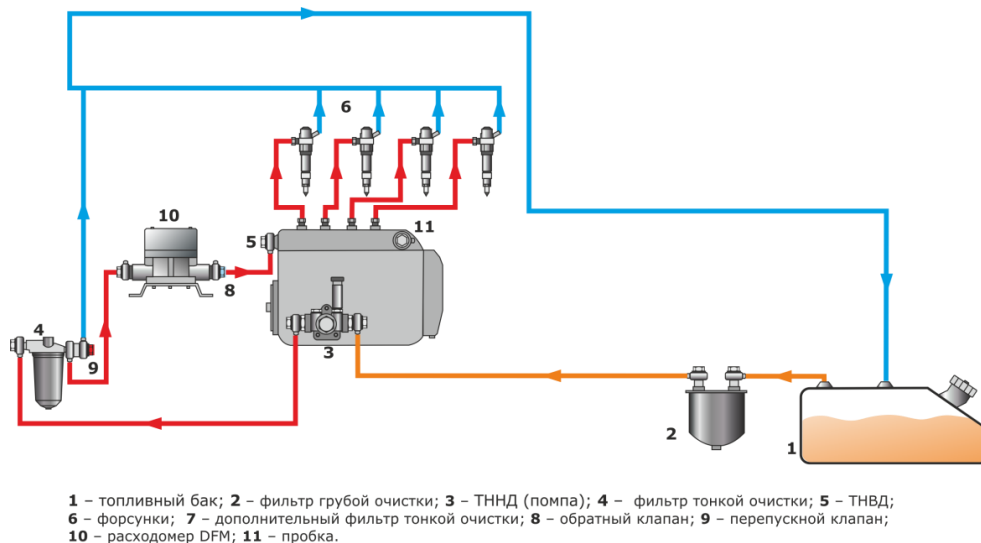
6

10

11

5

8

4

9

3

2

1

**1** – топливный бак; **2** – фильтр грубой очистки; **3** – ТННД (помпа); **4** – фильтр тонкой очистки; **5** – ТНВД; **6** – форсунки; **7** – дополнительный фильтр тонкой очистки; **8** – обратный клапан; **9** – перепускной клапан; **10** – расходомер DFM; **11** – пробка.